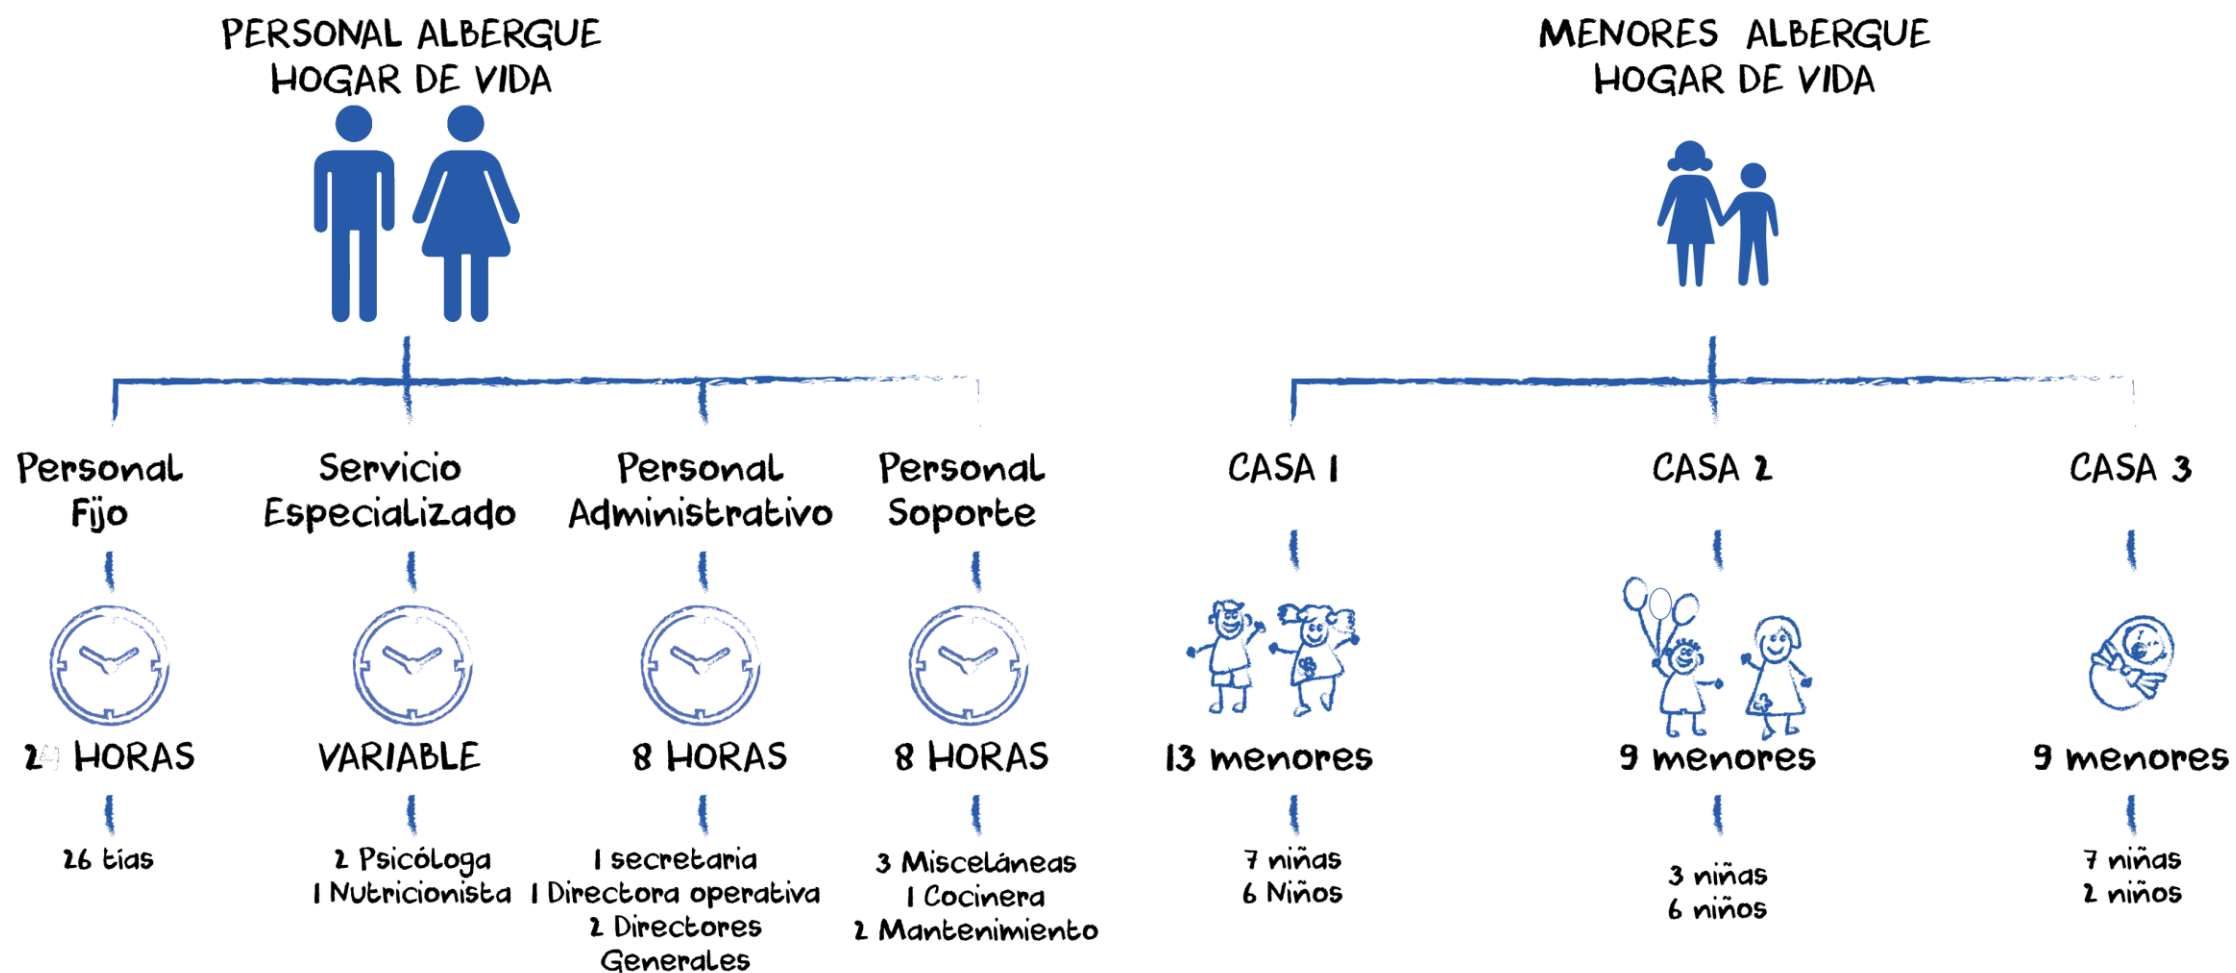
PERSONAL ALBERGUE HOGAR DE VIDA

Personal Fijo

24 HORAS

26 tías

Servicio Especializado

VARIABLE

2 Psicóloga
1 Nutricionista

Personal Administrativo

8 HORAS

1 secretaria
1 Directora operativa
2 Directores Generales

Personal Soporte

8 HORAS

3 Misceláneas
1 Cocinera
2 Mantenimiento

MENORES ALBERGUE HOGAR DE VIDA

CASA 1

13 menores

7 niñas
6 Niños

CASA 2

9 menores

3 niñas
6 niños

CASA 3

9 menores

7 niñas
2 niños